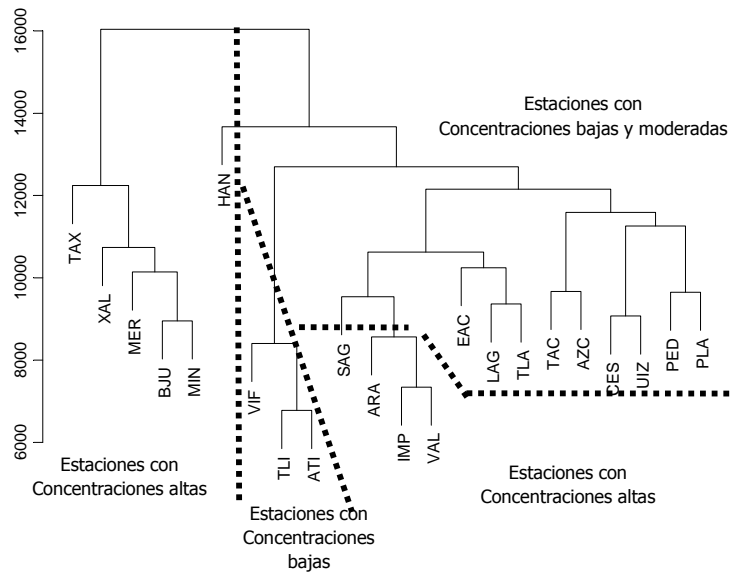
16000
14000
12000
10000
8000
6000

Estaciones con Concentraciones bajas y moderadas

TAX
XAL
MER
BJU
MIN
HAN
VIF
TLI
ATI
SAG
ARA
IMP
VAL
EAC
LAG
TLA
TAC
AZC
CES
UIZ
PED
PLA

Estaciones con Concentraciones altas

Estaciones con Concentraciones bajas

Estaciones con Concentraciones altas